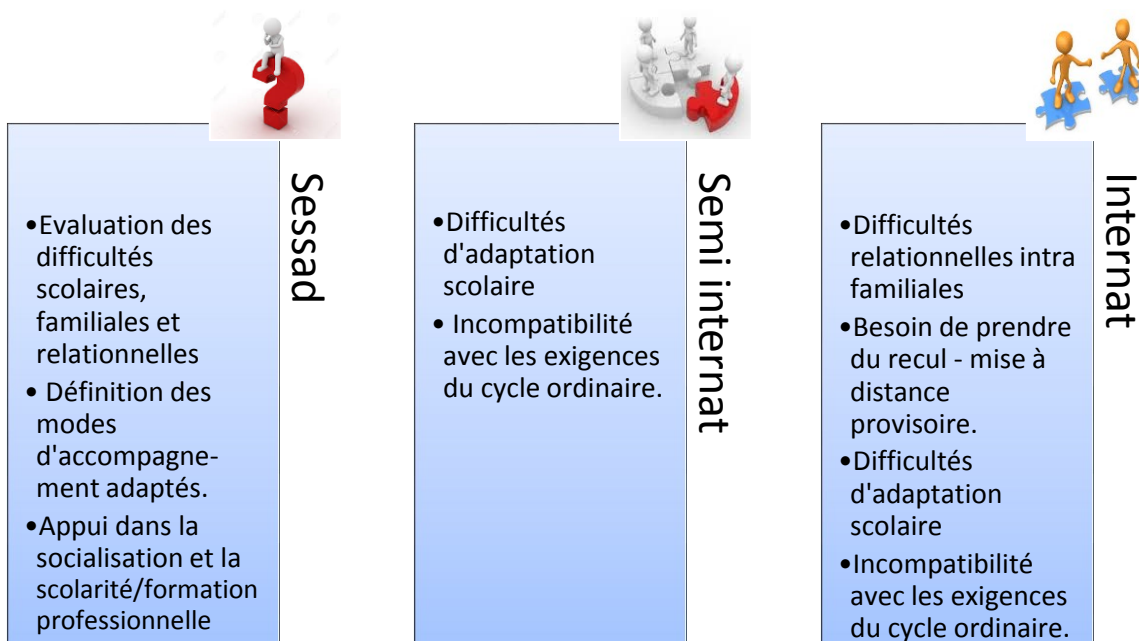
Sessad

•Evaluation des difficultés scolaires, familiales et relationnelles
• Définition des modes d'accompagnement adaptés.
•Appui dans la socialisation et la scolarité/formation professionnelle

Semi internat

•Difficultés d'adaptation scolaire
• Incompatibilité avec les exigences du cycle ordinaire.

Internat

•Difficultés relationnelles intra familiales
•Besoin de prendre du recul - mise à distance provisoire.
•Difficultés d'adaptation scolaire
•Incompatibilité avec les exigences du cycle ordinaire.